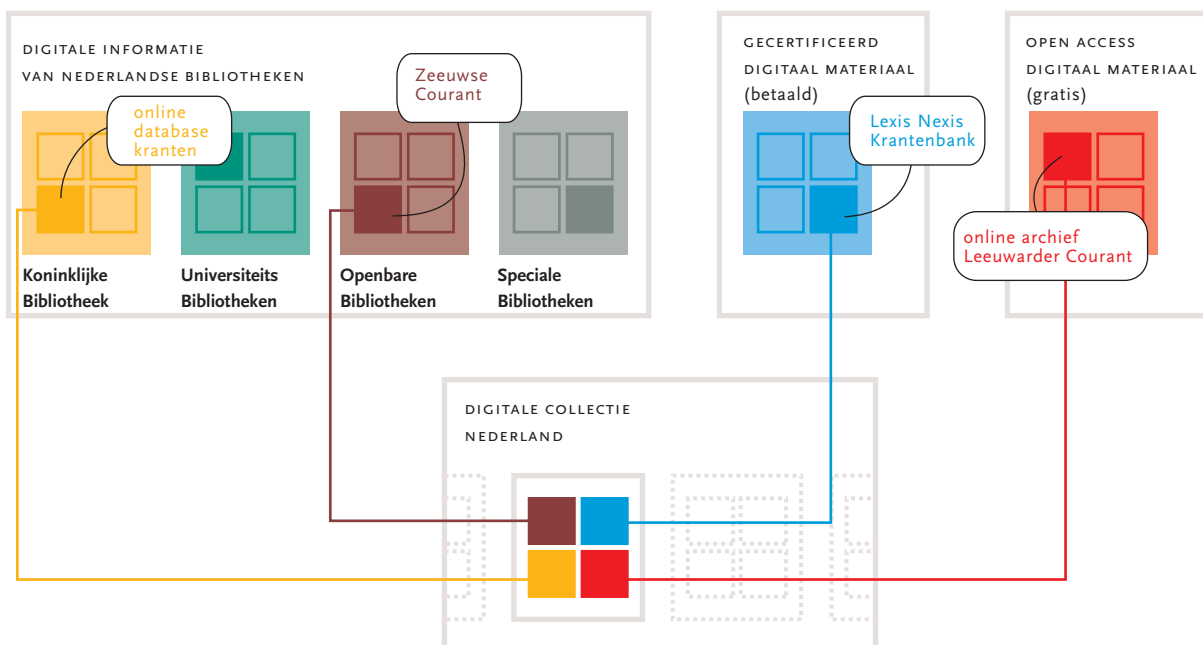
DIGITALE INFORMATIE
VAN NEDERLANDSE BIBLIOTHEKEN

online database kranten

Zeeuwse Courant

Koninklijke Bibliotheek

Universiteits Bibliotheken

Openbare Bibliotheken

Speciale Bibliotheken

GECERTIFICEERD
DIGITAAL MATERIAAL
(betaald)

Lexis Nexis Krantenbank

OPEN ACCESS
DIGITAAL MATERIAAL
(gratis)

online archief Leeuwarder Courant

DIGITALE COLLECTIE
NEDERLAND